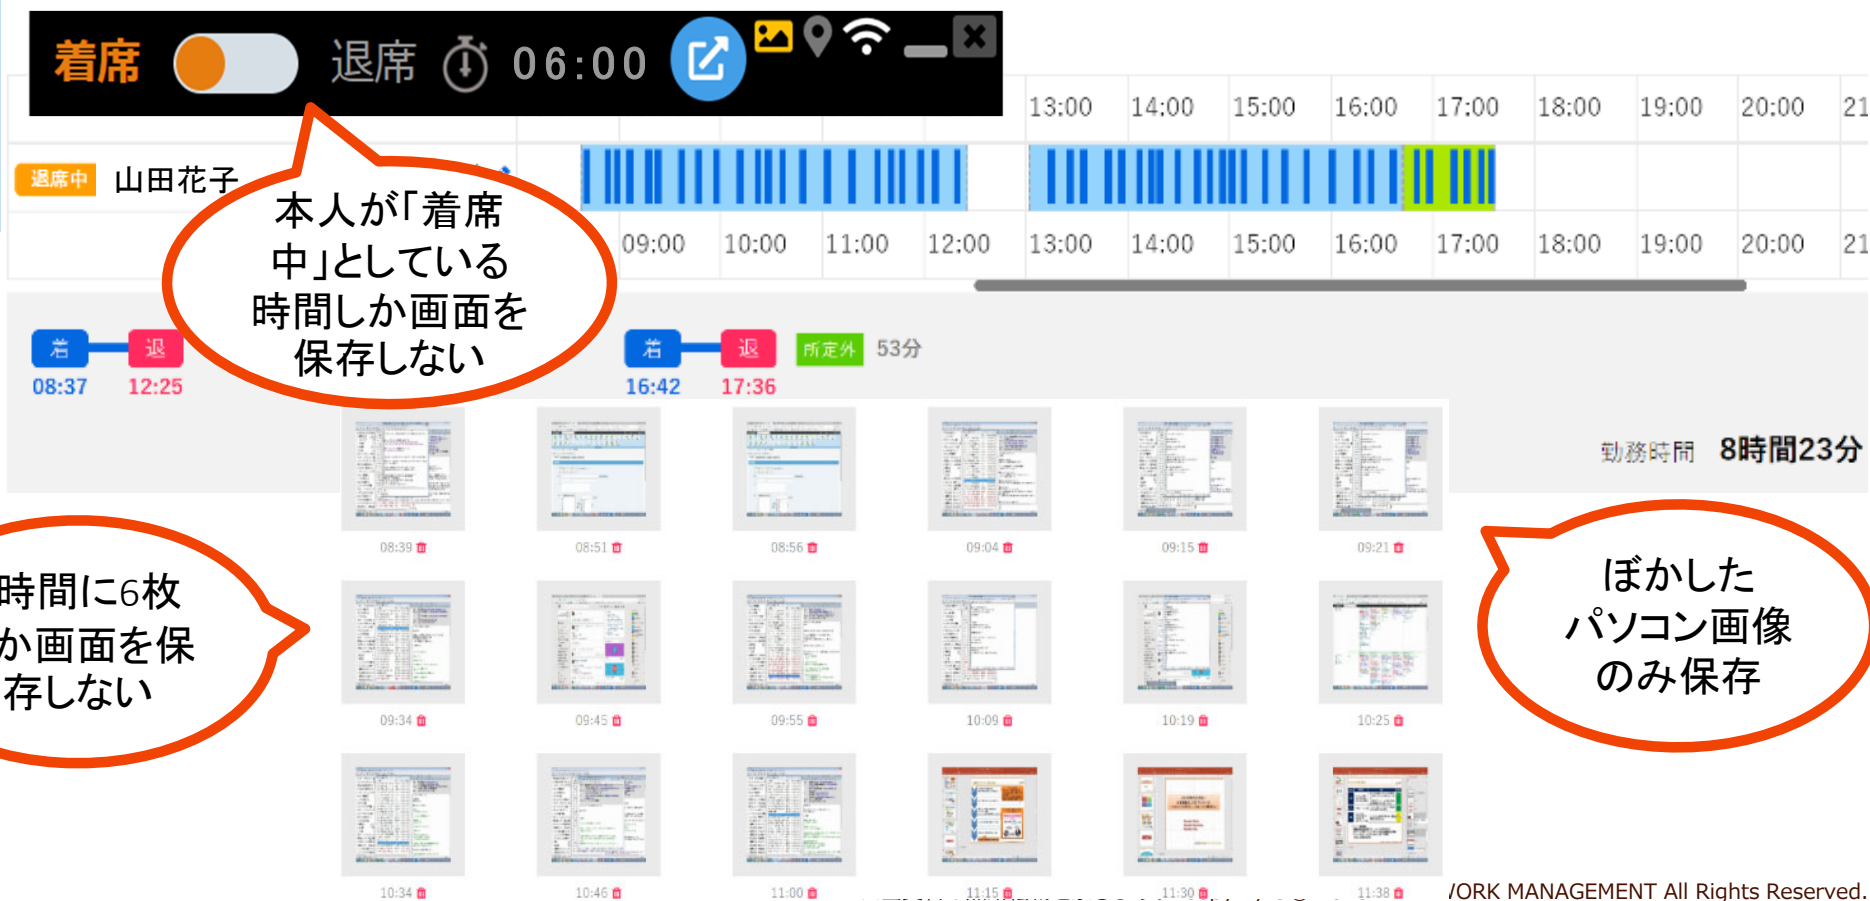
着席 退席 06:00

13:00 14:00 15:00 16:00 17:00 18:00 19:00 20:00 21

退席中 山田花子

本人が「着席中」としている時間しか画面を保存しない

09:00 10:00 11:00 12:00 13:00 14:00 15:00 16:00 17:00 18:00 19:00 20:00 21

着 退
08:37 12:25

着 退 所定外 53分
16:42 17:36

勤務時間 8時間23分

08:39 08:51 08:56 09:04 09:15 09:21

時間に6枚か画面を保存しない

09:34 09:45 09:55 10:09 10:19 10:25

ぼかしたパソコン画像のみ保存

10:34 10:46 11:00 11:15 11:30 11:38

/ORK MANAGEMENT All Rights Reserved.